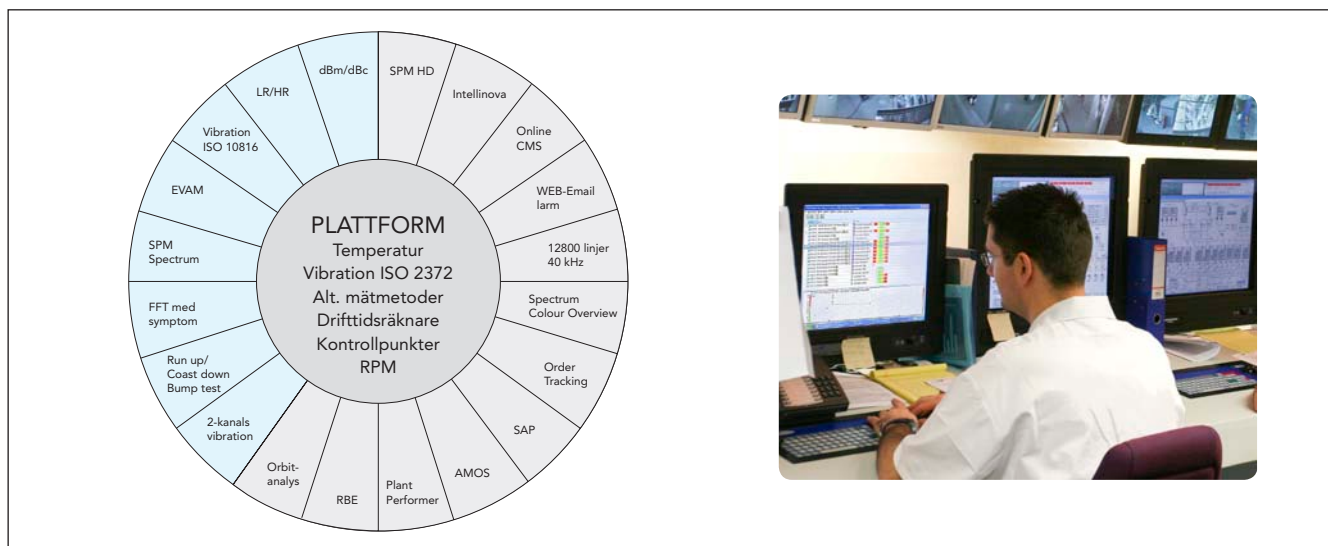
PLATTFORM
Temperatur
Vibration ISO 2372
Alt. mätmetoder
Drifttidsräknare
Kontrollpunkter
RPM

SPM HD

Intellinova

Online CMS

WEB-Email larm

12800 linjer 40 kHz

Spectrum Colour Overview

Order Tracking

SAP

AMOS

Plant Performer

RBE

Orbit-analys

2-kanals vibration

Run up/ Coast down Bump test

FFT med symptom

SPM Spectrum

EVAM

Vibration ISO 10816

LR/HR

dBm/dBc